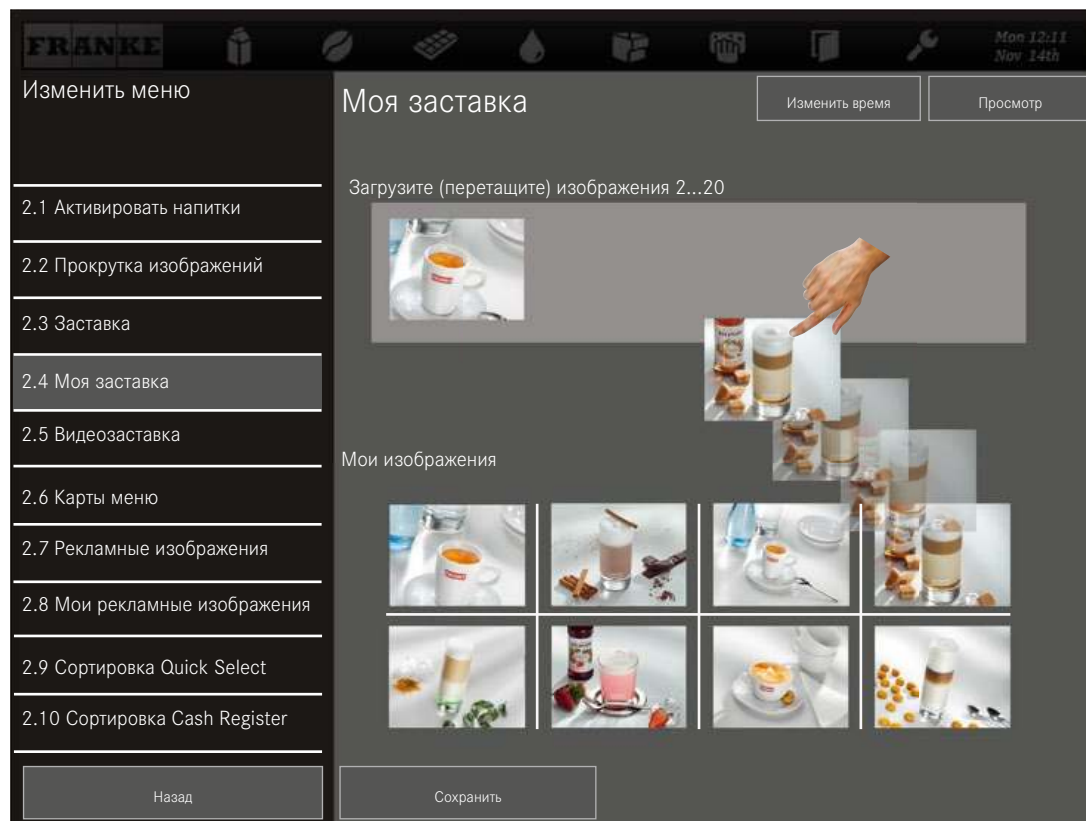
FRANKE

Mon 12:11
Nov 14th

Изменить меню

Моя заставка

Изменить время

Просмотр

Загрузите (перетащите) изображения 2...20

2.1 Активировать напитки

2.2 Прокрутка изображений

2.3 Заставка

2.4 Моя заставка

2.5 Видеозаставка

Мои изображения

2.6 Карты меню

2.7 Рекламные изображения

2.8 Мои рекламные изображения

2.9 Сортировка Quick Select

2.10 Сортировка Cash Register

Назад

Сохранить